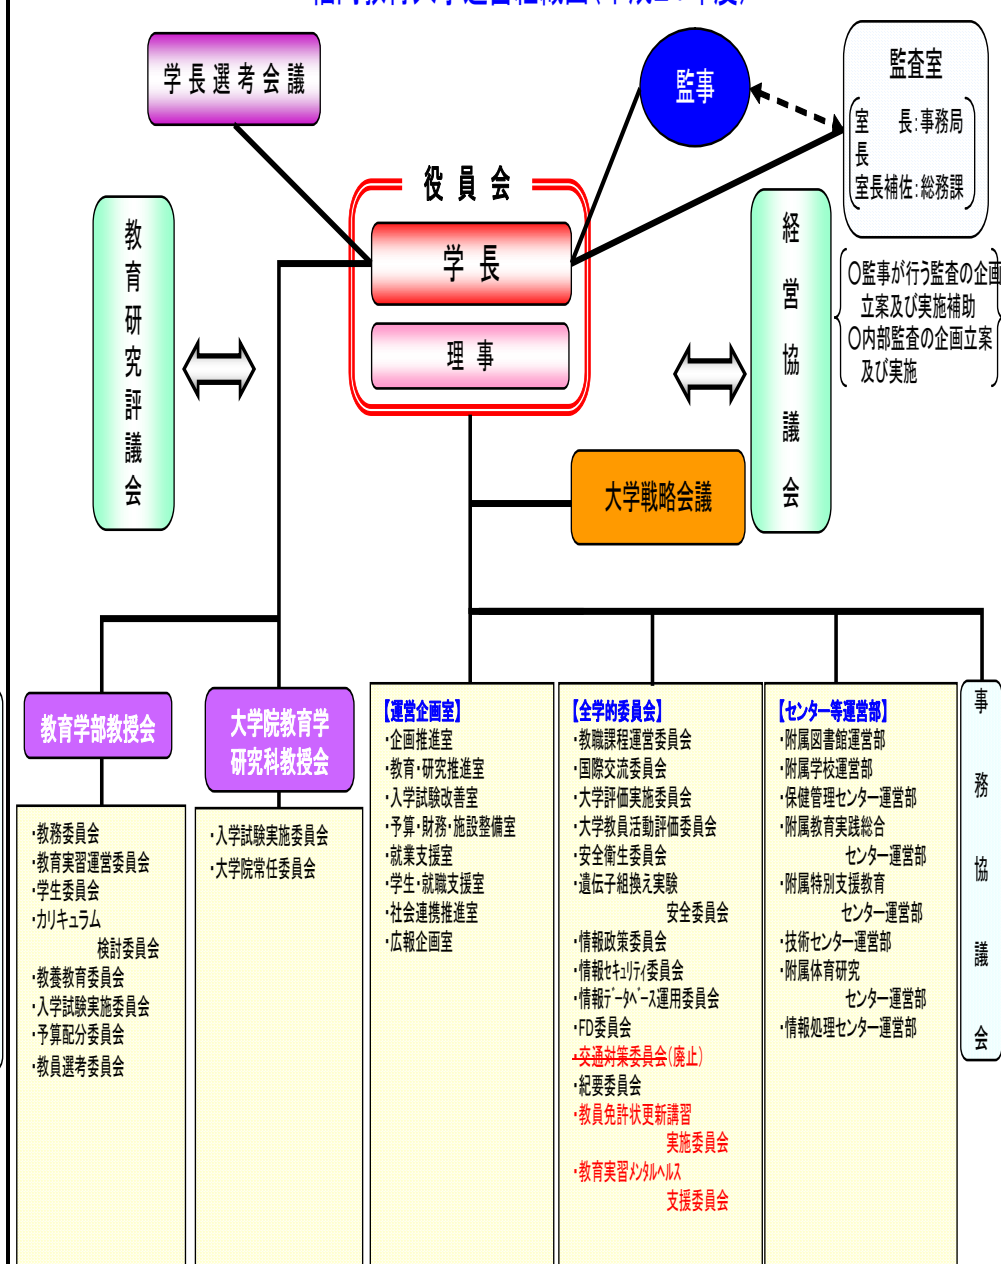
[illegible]

学長選考会議

監事

監査室

室長:事務局長
室長補佐:総務課

役員会

学長

理事

教育研究評議会

経営協議会

○監事が行う監査の企画立案及び実施補助
○内部監査の企画立案及び実施

大学戦略会議

教育学部教授会

大学院教育学研究科教授会

【運営企画室】
・企画推進室
・教育・研究推進室
・入学試験改善室
・予算・財務・施設整備室
・就業支援室
・学生・就職支援室
・社会連携推進室
・広報企画室

【全学的委員会】
・教職課程運営委員会
・国際交流委員会
・大学評価実施委員会
・大学教員活動評価委員会
・安全衛生委員会
・遺伝子組換え実験安全委員会
・情報政策委員会
・情報セキュリティ委員会
・情報データベース運用委員会
・FD委員会
・交通対策委員会(廃止)
・紀要委員会
・教員免許状更新講習実施委員会
・教育実習メンタルヘルス支援委員会

【センター等運営部】
・附属図書館運営部
・附属学校運営部
・保健管理センター運営部
・附属教育実践総合センター運営部
・附属特別支援教育センター運営部
・技術センター運営部
・附属体育研究センター運営部
・情報処理センター運営部

事務協議会

・教務委員会
・教育実習運営委員会
・学生委員会
・カリキュラム検討委員会
・教養教育委員会
・入学試験実施委員会
・予算配分委員会
・教員選考委員会

・入学試験実施委員会
・大学院常任委員会